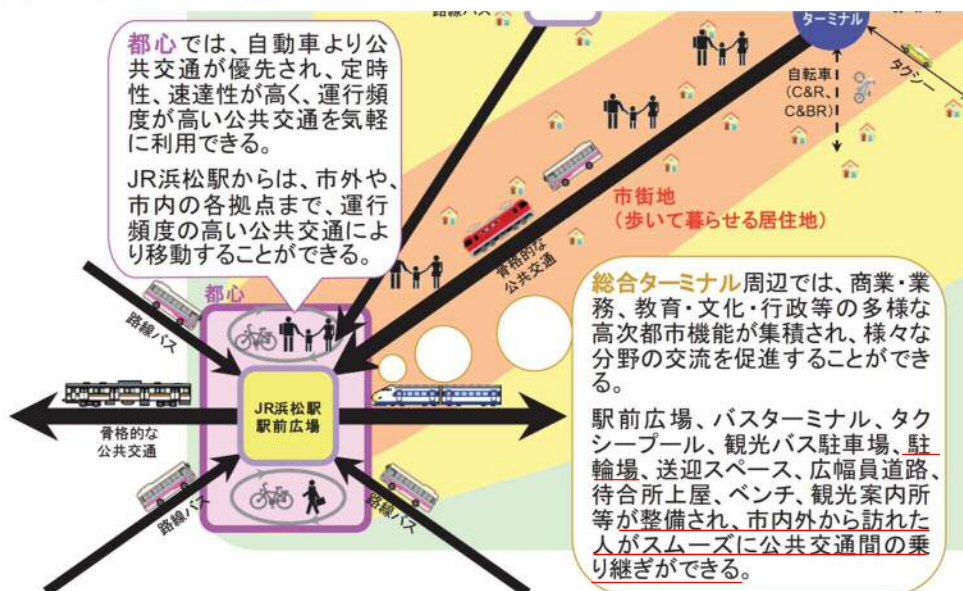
都心では、自動車より公共交通が優先され、定時性、速達性が高く、運行頻度が高い公共交通を気軽に利用できる。

JR浜松駅からは、市外や、市内の各拠点まで、運行頻度の高い公共交通により移動することができる。

路線バス

ターミナル

自転車
(C&R、C&BR)

タクシー

市街地
(歩いて暮らせる居住地)

骨格的な公共交通

都心

路線バス

JR浜松駅
駅前広場

骨格的な公共交通

路線バス

路線バス

総合ターミナル周辺では、商業・業務、教育・文化・行政等の多様な高次都市機能が集積され、様々な分野の交流を促進することができる。

駅前広場、バスターミナル、タクシープール、観光バス駐車場、駐輪場、送迎スペース、広幅員道路、待合所上屋、ベンチ、観光案内所等が整備され、市内外から訪れた人がスムーズに公共交通間の乗り継ぎができる。